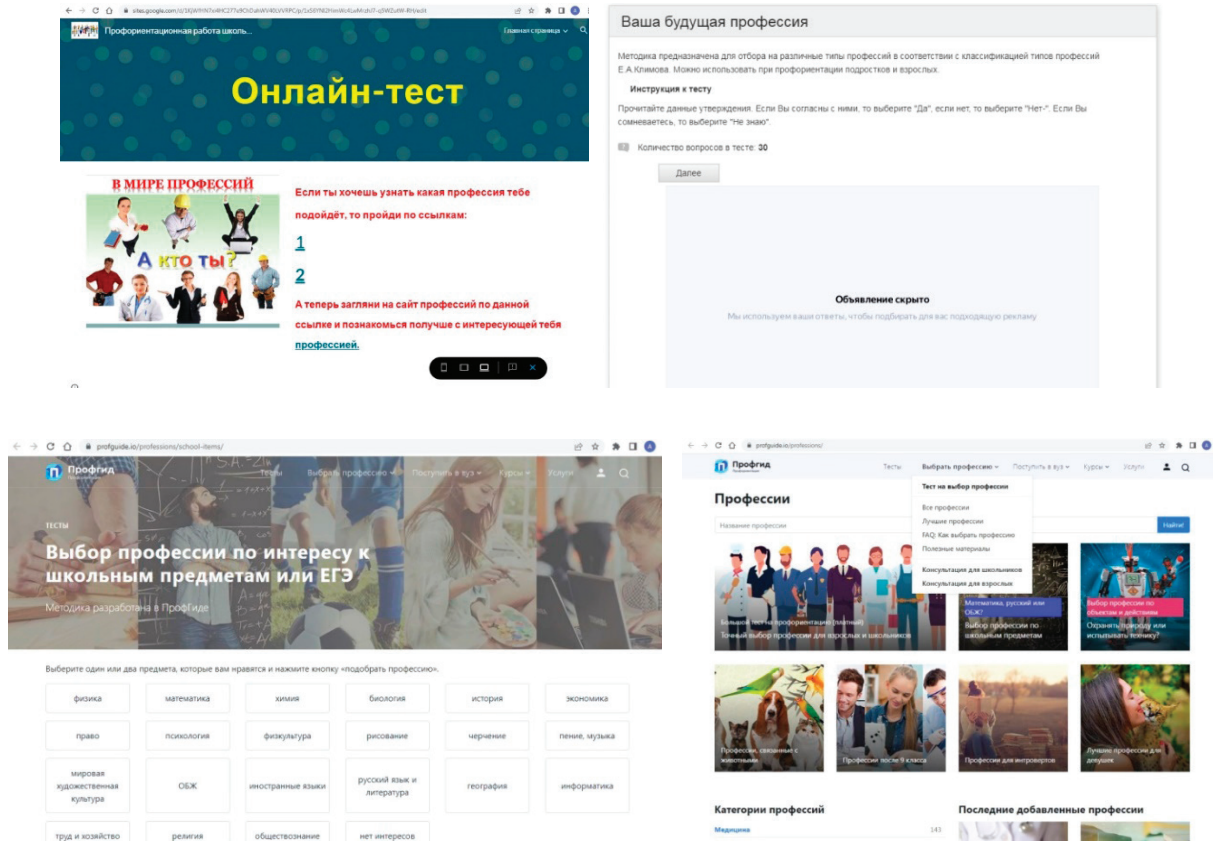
sites.google.com/d/1tEjWYHN7vl4HC2T7eBCn2ahWVl40cVVRPC/p/1x597NOHmWcKuvMcshT-qSWZuRW-RH/edit

Профориентационная работа школь...

Главная страница

Онлайн-тест

В МИРЕ ПРОФЕССИЙ

А кто ты?

Если ты хочешь узнать какая профессия тебе подойдёт, то пройди по ссылкам:

1

2

А теперь загляни на сайт профессий по данной ссылке и познакомься получше с интересующей тебя профессией.

Ваша будущая профессия

Методика предназначена для отбора на различные типы профессий в соответствии с классификацией типов профессий Е.А.Климова. Можно использовать при профориентации подростков и взрослых.

Инструкция к тесту

Прочитайте данные утверждения. Если Вы согласны с ними, то выберите "Да", если нет, то выберите "Нет-". Если Вы сомневаетесь, то выберите "Не знаю".

Количество вопросов в тесте: 30

Далее

Объявление скрыто

Мы используем ваши ответы, чтобы подбирать для вас подходящую рекламу

profguide.io/professions/school-items/

Профгид

Тесты Выбрать профессию Поступить в вуз Курсы Услуги

ТЕСТЫ

Выбор профессии по интересу к школьным предметам или ЕГЭ

Методика разработана в ПрофГиде

Выберите один или два предмета, которые вам нравятся и нажмите кнопку «подобрать профессию».

| физика | математика | химия | биология | история | экономика |
|---|---|---|---|---|---|
| право | психология | физкультура | рисование | черчение | пение, музыка |
| мировая художественная культура | ОБЖ | иностранные языки | русский язык и литература | география | информатика |
| труд и хозяйство | религия | обществознание | нет интересов | | |

profguide.io/professions/

Профгид

Тесты Выбрать профессию Поступить в вуз Курсы Услуги

Тест на выбор профессии

Все профессии

Лучшие профессии

FAQ: Как выбрать профессию

Полезные материалы

Консультации для школьников

Консультации для взрослых

Профессии

Название профессии

Найти!

Большой тест на профориентацию (платный)

Точный выбор профессии для взрослых и школьников

Математика, русский или ОБЖ?

Выбор профессии по школьным предметам

Выбор профессии по объектам и действиям

Охранять природу или испытывать технику?

Профессии, связанные с животными

Профессии после 9 класса

Профессии для интровертов

Лучшие профессии для девушек

Категории профессий

Медицина 143

Последние добавленные профессии